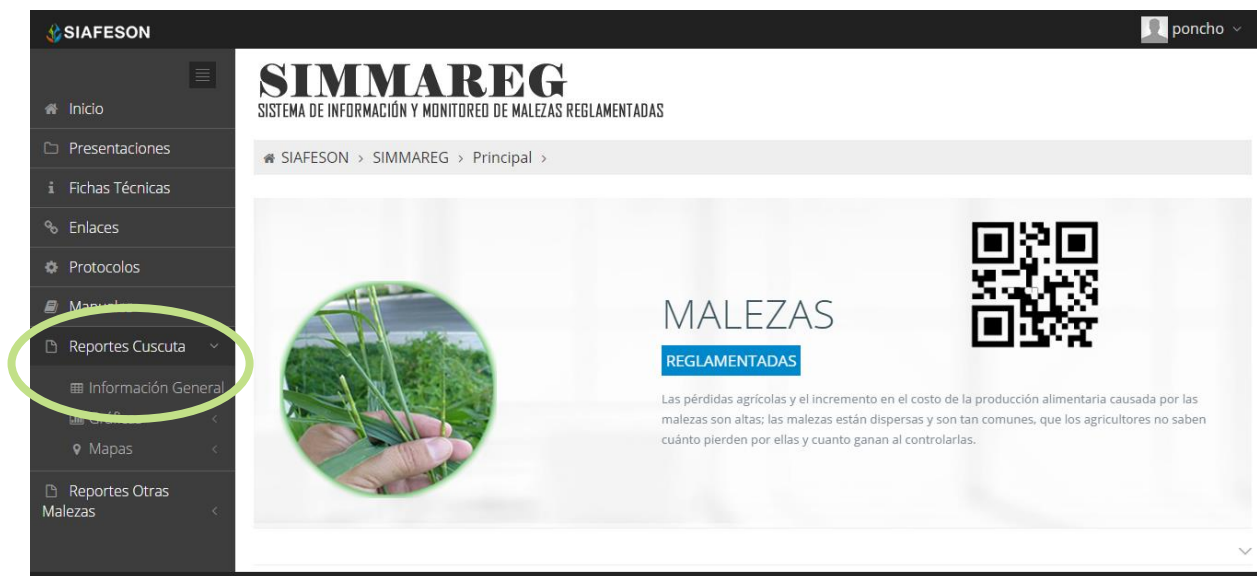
SIAFESON

poncho

Inicio
Presentaciones
Fichas Técnicas
Enlaces
Protocolos
Manuales
Reportes Cuscuta
Información General
Gráficos
Mapas
Reportes Otras Malezas

SIMMAREG
SISTEMA DE INFORMACIÓN Y MONITOREO DE MALEZAS REGLAMENTADAS

SIAFESON › SIMMAREG › Principal ›

MALEZAS
REGLAMENTADAS
Las pérdidas agrícolas y el incremento en el costo de la producción alimentaria causada por las malezas son altas; las malezas están dispersas y son tan comunes, que los agricultores no saben cuánto pierden por ellas y cuanto ganan al controlarlas.